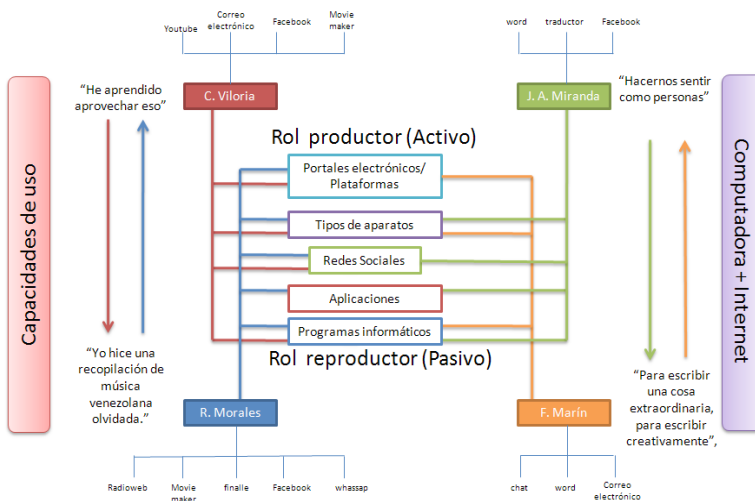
Youtube

Correo electrónico

Facebook

Movie maker

word

traductor

Facebook

Capacidades de uso

"He aprendido aprovechar eso"

C. Viloria

J. A. Miranda

"Hacernos sentir como personas"

Computadora + Internet

Rol productor (Activo)

Portales electrónicos/ Plataformas

Tipos de aparatos

Redes Sociales

Aplicaciones

Programas informáticos

Rol reproductor (Pasivo)

"Yo hice una recopilación de música venezolana olvidada."

"Para escribir una cosa extraordinaria, para escribir creativamente",

R. Morales

F. Marín

Radioweb

Movie maker

finalle

Facebook

whassap

chat

word

Correo electrónico